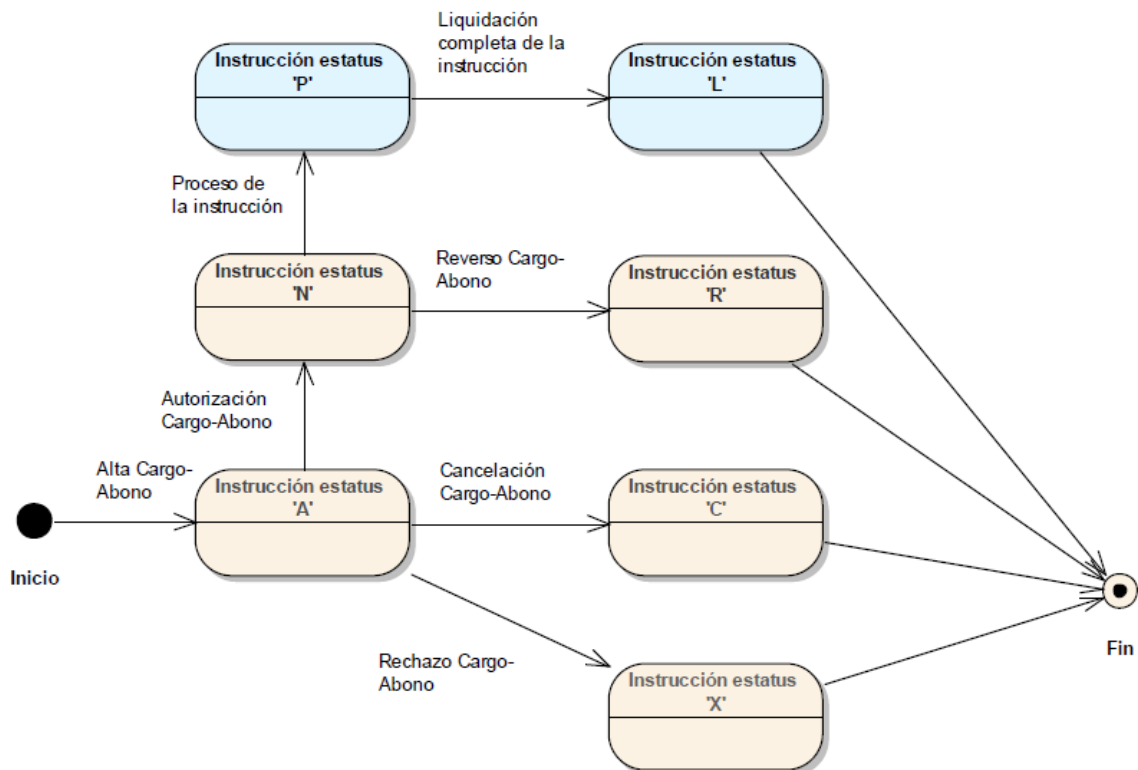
Liquidación completa de la instrucción

Instrucción estatus 'P'

Instrucción estatus 'L'

Proceso de la instrucción

Instrucción estatus 'N'

Reverso Cargo-Abono

Instrucción estatus 'R'

Autorización Cargo-Abono

Alta Cargo-Abono

Instrucción estatus 'A'

Cancelación Cargo-Abono

Instrucción estatus 'C'

Inicio

Rechazo Cargo-Abono

Instrucción estatus 'X'

Fin